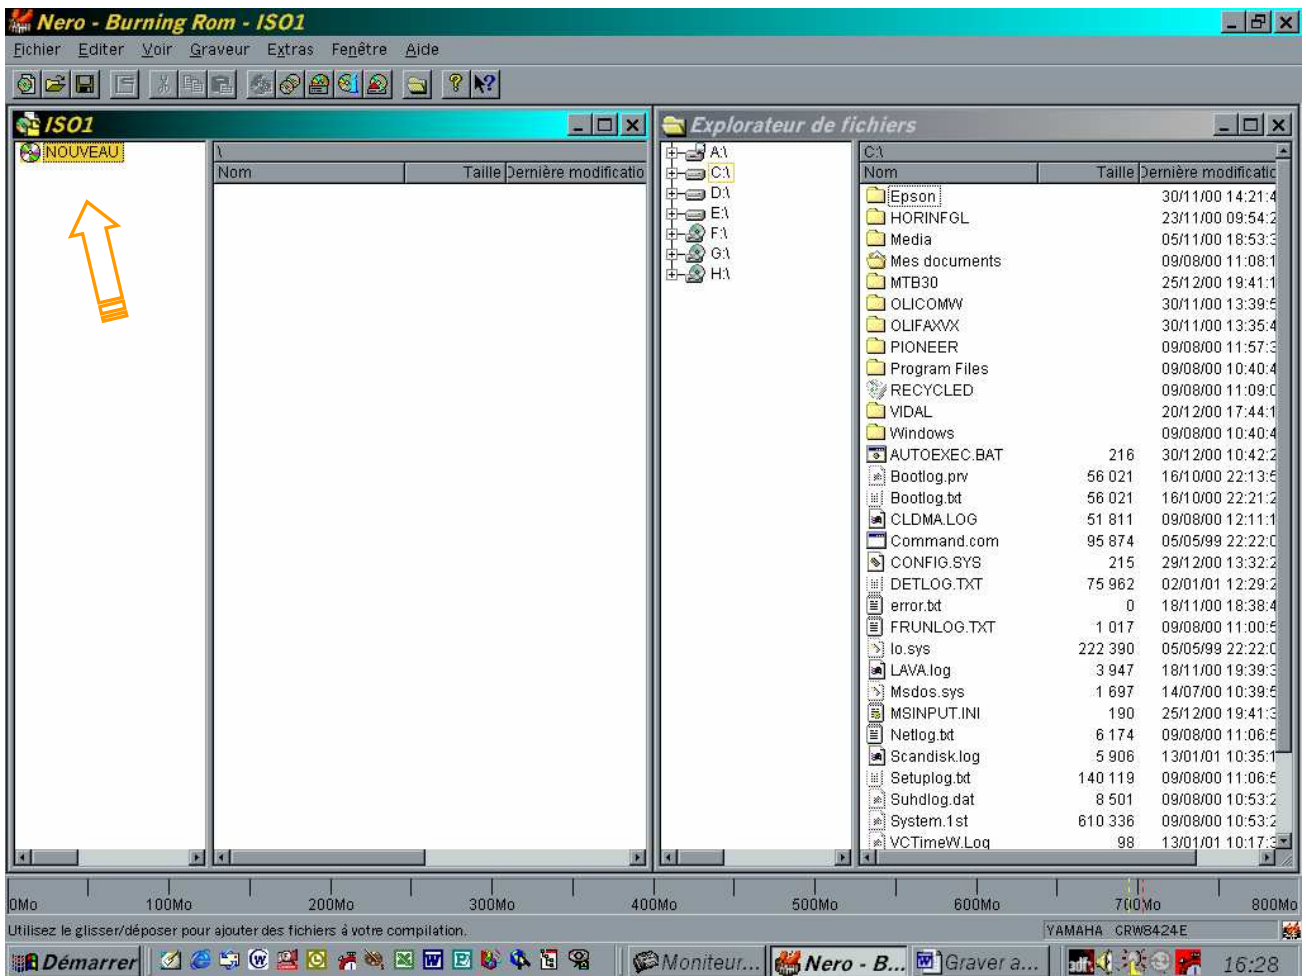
Nero - Burning Rom - ISO1

Fichier Editer Voir Graveur Extras Fenêtre Aide

ISO1

NOUVEAU

\

| Nom | Taille | Dernière modificatio |
|---|---|---|

Explorateur de fichiers

A:\
C:\
D:\
E:\
F:\
G:\
H:\

C:\

| Nom | Taille | Dernière modificatio |
|---|---|---|
| Epson | | 30/11/00 14:21:4 |
| HORINFGL | | 23/11/00 09:54:2 |
| Media | | 05/11/00 18:53:3 |
| Mes documents | | 09/08/00 11:08:1 |
| MTB30 | | 25/12/00 19:41:1 |
| OLICOMW | | 30/11/00 13:39:5 |
| OLIFAXVX | | 30/11/00 13:35:4 |
| PIONEER | | 09/08/00 11:57:3 |
| Program Files | | 09/08/00 10:40:4 |
| RECYCLED | | 09/08/00 11:09:0 |
| VIDAL | | 20/12/00 17:44:1 |
| Windows | | 09/08/00 10:40:4 |
| AUTOEXEC.BAT | 216 | 30/12/00 10:42:2 |
| Bootlog.prv | 56 021 | 16/10/00 22:13:5 |
| Bootlog.txt | 56 021 | 16/10/00 22:21:2 |
| CLDMA.LOG | 51 811 | 09/08/00 12:11:1 |
| Command.com | 95 874 | 05/05/99 22:22:0 |
| CONFIG.SYS | 215 | 29/12/00 13:32:2 |
| DETLOG.TXT | 75 962 | 02/01/01 12:29:2 |
| error.txt | 0 | 18/11/00 18:38:4 |
| FRUNLOG.TXT | 1 017 | 09/08/00 11:00:5 |
| Io.sys | 222 390 | 05/05/99 22:22:0 |
| LAVA.log | 3 947 | 18/11/00 19:39:3 |
| Msdos.sys | 1 697 | 14/07/00 10:39:5 |
| MSINPUT.INI | 190 | 25/12/00 19:41:3 |
| Netlog.txt | 6 174 | 09/08/00 11:06:5 |
| Scandisk.log | 5 906 | 13/01/01 10:35:1 |
| Setuplog.txt | 140 119 | 09/08/00 11:06:5 |
| Suhdlog.dat | 8 501 | 09/08/00 10:53:2 |
| System.1st | 610 336 | 09/08/00 10:53:2 |
| VCTimeW.Log | 98 | 13/01/01 10:17:3 |

0Mo 100Mo 200Mo 300Mo 400Mo 500Mo 600Mo 700Mo 800Mo

Utilisez le glisser/déposer pour ajouter des fichiers à votre compilation.

YAMAHA CRW8424E

Démarrer Moniteur... Nero - B... Graver a... 16:28